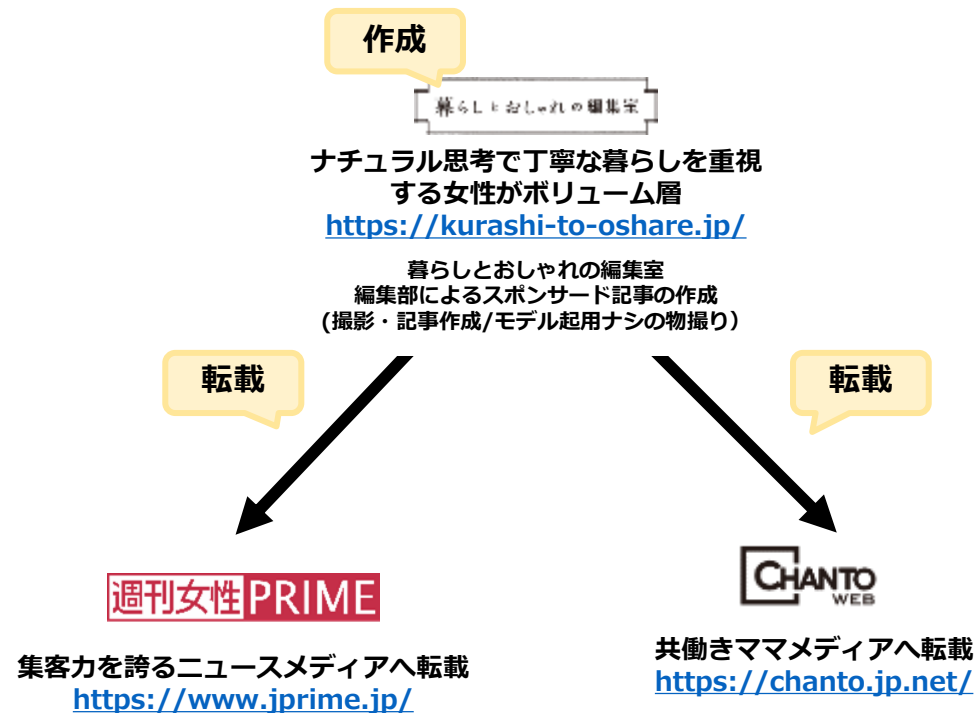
作成

暮らしとおしゃれの編集室

ナチュラル思考で丁寧な暮らしを重視する女性がボリューム層
https://kurashi-to-oshare.jp/

暮らしとおしゃれの編集室
編集部によるスポンサード記事の作成
(撮影・記事作成/モデル起用ナシの物撮り)

転載

転載

週刊女性PRIME

集客力を誇るニュースメディアへ転載
https://www.jprime.jp/

CHANTO WEB

共働きママメディアへ転載
https://chanto.jp.net/